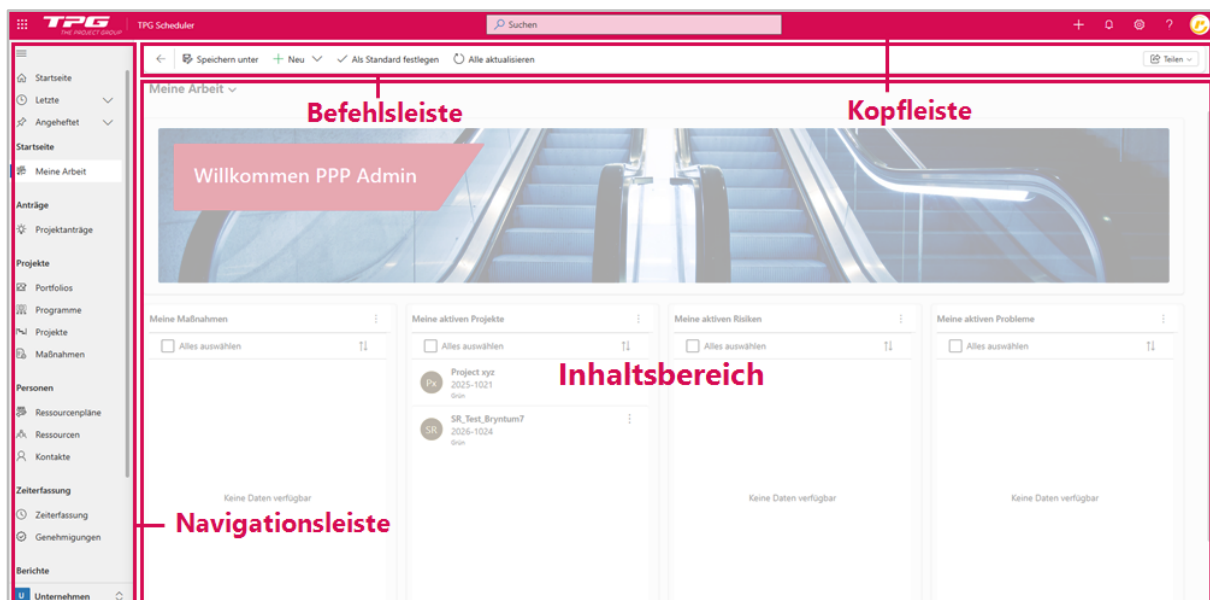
TPG THE PROJECT GROUP TPG Scheduler

Suchen

Speichern unter + Neu Als Standard festlegen Alle aktualisieren Teilen

Meine Arbeit

Befehlsleiste

Kopfleiste

Startseite
Letzte
Angeheftet
Startseite
Meine Arbeit
Anträge
Projektanträge
Projekte
Portfolios
Programme
Projekte
Maßnahmen
Personen
Ressourcenpläne
Ressourcen
Kontakte
Zeiterfassung
Zeiterfassung
Genehmigungen
Berichte
U Unternehmen

Willkommen PPP Admin

Meine Maßnahmen
Alles auswählen
Keine Daten verfügbar

Meine aktiven Projekte
Alles auswählen
Px Project xyz
2025-1021
Grün
SR SR_Test_Bryntum7
2026-1024
Grün

Meine aktiven Risiken
Alles auswählen
Keine Daten verfügbar

Meine aktiven Probleme
Alles auswählen
Keine Daten verfügbar

Inhaltsbereich

Navigationsleiste